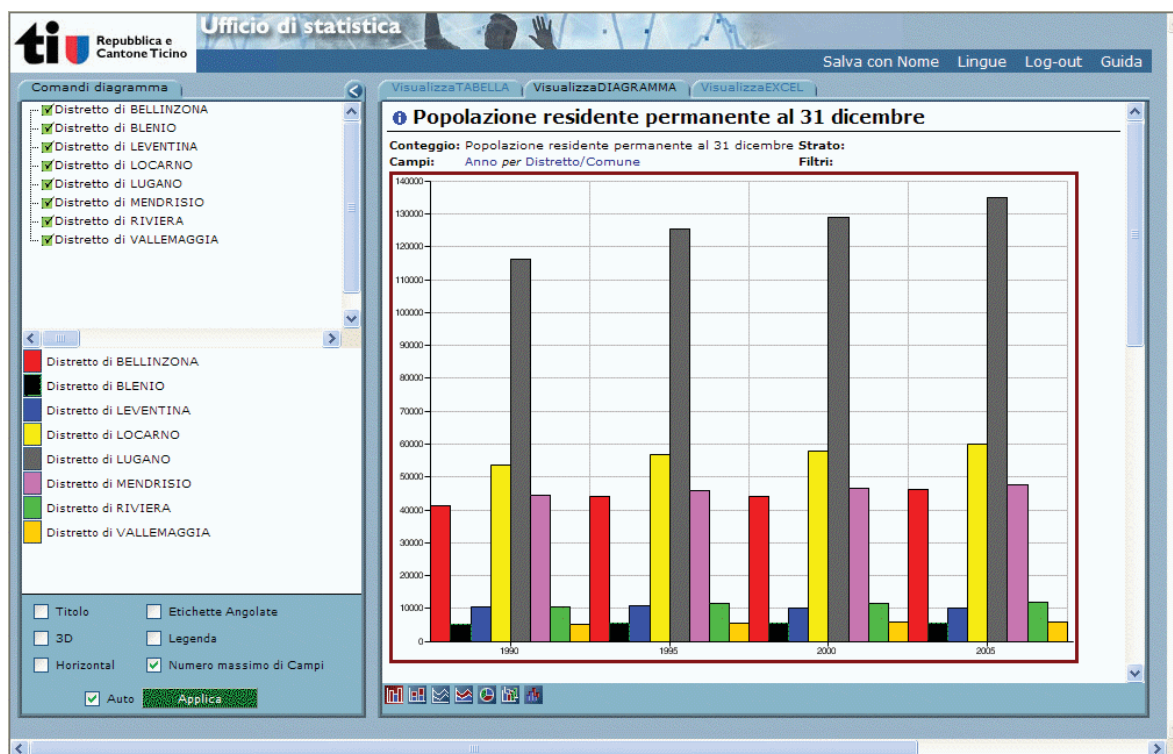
ti Repubblica e Cantone Ticino

Ufficio di statistica

Salva con Nome Lingue Log-out Guida

Comandi diagramma

Distretto di BELLINZONA
Distretto di BLENIO
Distretto di LEVENTINA
Distretto di LOCARNO
Distretto di LUGANO
Distretto di MENDRISIO
Distretto di RIVIERA
Distretto di VALLEMAGGIA

Distretto di BELLINZONA
Distretto di BLENIO
Distretto di LEVENTINA
Distretto di LOCARNO
Distretto di LUGANO
Distretto di MENDRISIO
Distretto di RIVIERA
Distretto di VALLEMAGGIA

Titolo
Etichette Angolate
3D
Legenda
Horizontal
Numero massimo di Campi
Auto
Applica

VisualizzaTABELLA VisualizzaDIAGRAMMA VisualizzaEXCEL

Popolazione residente permanente al 31 dicembre

Conteggio: Popolazione residente permanente al 31 dicembre Strato:
Campi: Anno per Distretto/Comune Filtri:

140000
130000
120000
110000
100000
90000
80000
70000
60000
50000
40000
30000
20000
10000
0

1990 1995 2000 2005